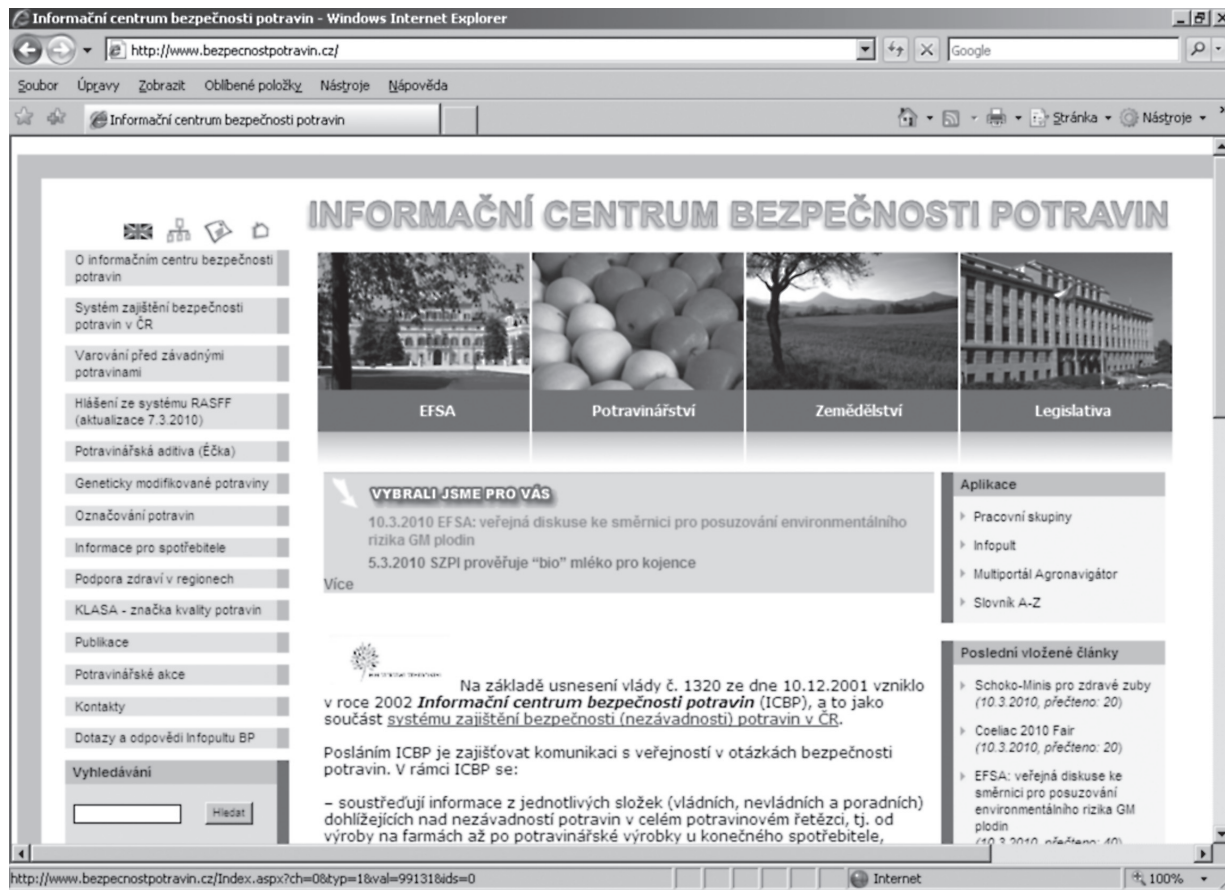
Informační centrum bezpečnosti potravin - Windows Internet Explorer

http://www.bezpecnostpotravin.cz/

Google

Soubor Úpravy Zobrazit Oblíbené položky Nástroje Nápověda

Informační centrum bezpečnosti potravin

Stránka Nástroje

INFORMAČNÍ CENTRUM BEZPEČNOSTI POTRAVIN

O informačním centru bezpečnosti potravin

Systém zajištění bezpečnosti potravin v ČR

Varování před závadnými potravinami

Hlášení ze systému RASFF (aktualizace 7.3.2010)

Potravinářská aditiva (Éčka)

Geneticky modifikované potraviny

Označování potravin

Informace pro spotřebitele

Podpora zdraví v regionech

KLASA - značka kvality potravin

Publikace

Potravinářské akce

Kontakty

Dotazy a odpovědi Infopultu BP

Vyhledávání

Hledat

EFSA

Potravinářství

Zemědělství

Legislativa

VYBRALI JSME PRO VÁS

10.3.2010 EFSA: veřejná diskuse ke směrnici pro posuzování environmentálního rizika GM plodin

5.3.2010 SZPI prověřuje "bio" mléko pro kojence

Více

Na základě usnesení vlády č. 1320 ze dne 10.12.2001 vzniklo v roce 2002 *Informační centrum bezpečnosti potravin* (ICBP), a to jako součást systému zajištění bezpečnosti (nezávadnosti) potravin v ČR.

Posláním ICBP je zajišťovat komunikaci s veřejností v otázkách bezpečnosti potravin. V rámci ICBP se:

– soustřeďují informace z jednotlivých složek (vládních, nevládních a poradních) dohlížejících nad nezávadností potravin v celém potravinovém řetězci, tj. od výroby na farmách až po potravinářské výrobky u konečného spotřebitele,

Aplikace

Pracovní skupiny

Infopult

Multiportál Agronavigátor

Slovník A-Z

Poslední vložené články

Schoko-Minis pro zdravé zuby (10.3.2010, přečteno: 20)

Coeliac 2010 Fair (10.3.2010, přečteno: 20)

EFSA: veřejná diskuse ke směrnici pro posuzování environmentálního rizika GM plodin (10.3.2010, přečteno: 40)

http://www.bezpecnostpotravin.cz/Index.aspx?ch=0&typ=1&val=99131&ids=0

Internet

100%